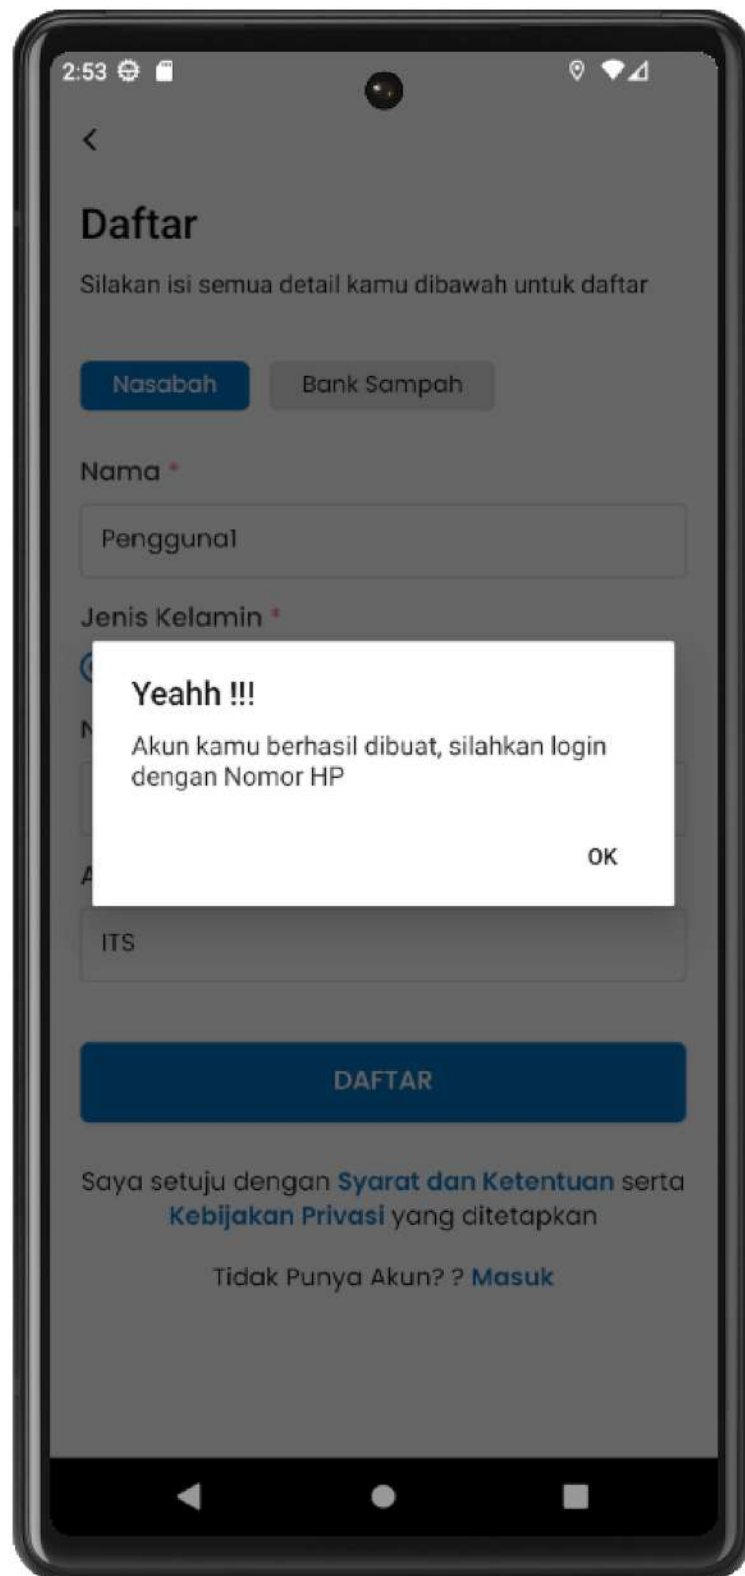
2:53

Daftar

Silakan isi semua detail kamu dibawah untuk daftar

Nasabah

Bank Sampah

Nama *

Pengguna1

Jenis Kelamin *

Yeahh !!!

Akun kamu berhasil dibuat, silahkan login dengan Nomor HP

OK

ITS

DAFTAR

Saya setuju dengan Syarat dan Ketentuan serta Kebijakan Privasi yang ditetapkan

Tidak Punya Akun? ? Masuk